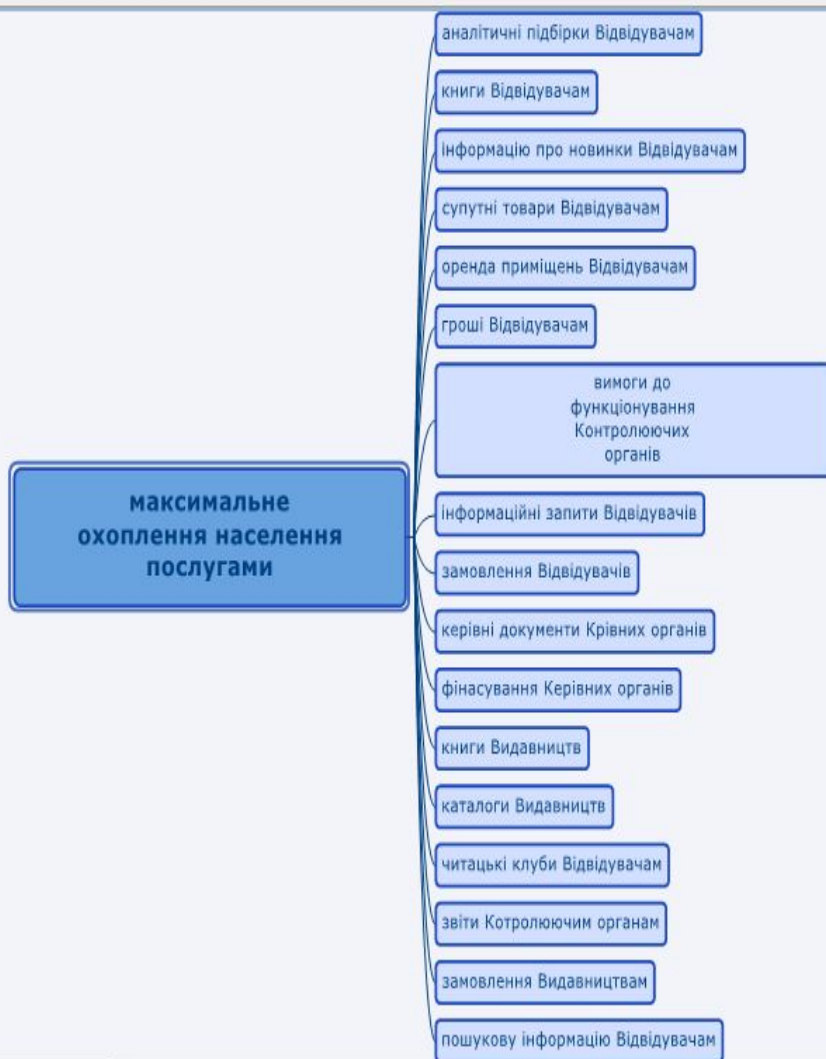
максимальне охоплення населення послугами

аналітичні підбірки Відвідувачам

книги Відвідувачам

інформацію про новинки Відвідувачам

супутні товари Відвідувачам

оренда приміщень Відвідувачам

гроші Відвідувачам

вимоги до функціонування Контролюючих органів

інформаційні запити Відвідувачів

замовлення Відвідувачів

керівні документи Крівних органів

фінасування Керівних органів

книги Видавництв

каталоги Видавництв

читацькі клуби Відвідувачам

звіти Котролюючим органам

замовлення Видавництвам

пошукову інформацію Відвідувачам